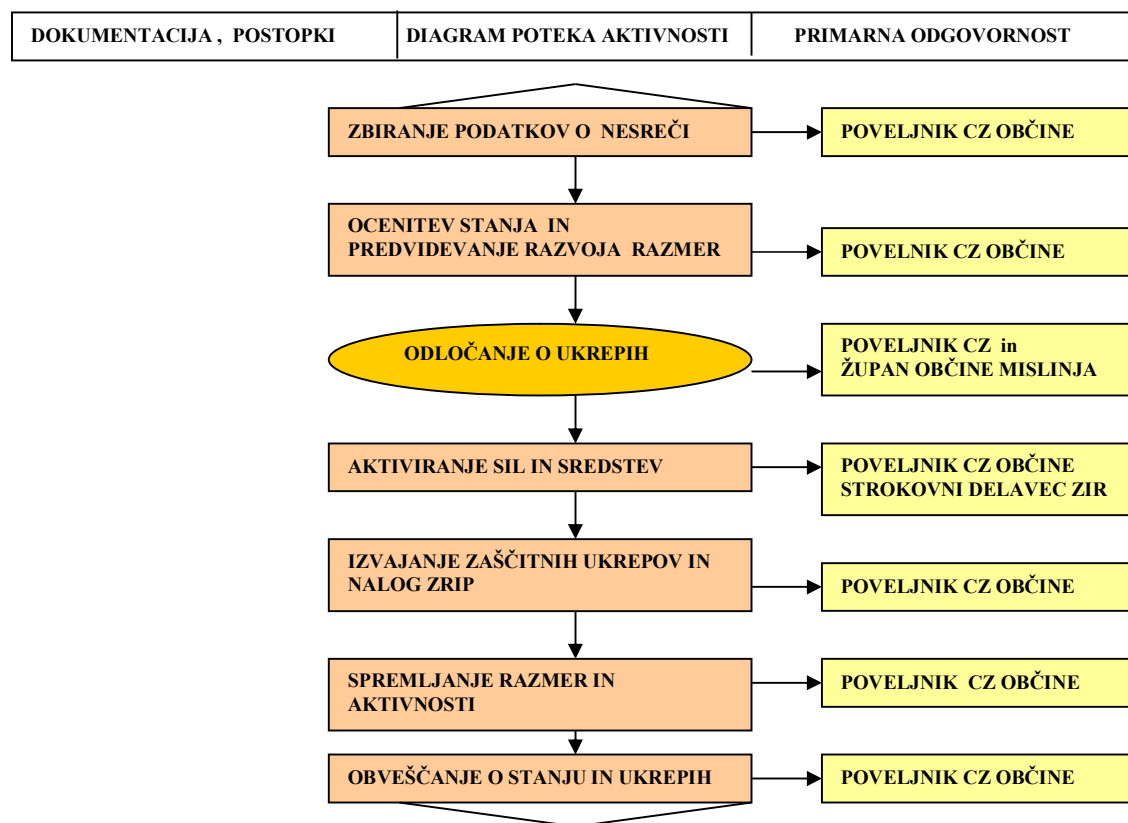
| DOKUMENTACIJA , POSTOPKI | DIAGRAM POTEKA AKTIVNOSTI | PRIMARNA ODGOVORNOST |
|---|---|---|

ZBIRANJE PODATKOV O NESREČI

POVELJNIK CZ OBČINE

OCENITEV STANJA IN PREDVIDEVANJE RAZVOJA RAZMER

POVELNIK CZ OBČINE

ODLOČANJE O UKREPIH

POVELJNIK CZ in ŽUPAN OBČINE MISLINJA

AKTIVIRANJE SIL IN SREDSTEV

POVELJNIK CZ OBČINE STROKOVNI DELAVEC ZIR

IZVAJANJE ZAŠČITNIH UKREPOV IN NALOG ZRIP

POVELJNIK CZ OBČINE

SPREMLJANJE RAZMER IN AKTIVNOSTI

POVELJNIK CZ OBČINE

OBVEŠČANJE O STANJU IN UKREPIH

POVELJNIK CZ OBČINE